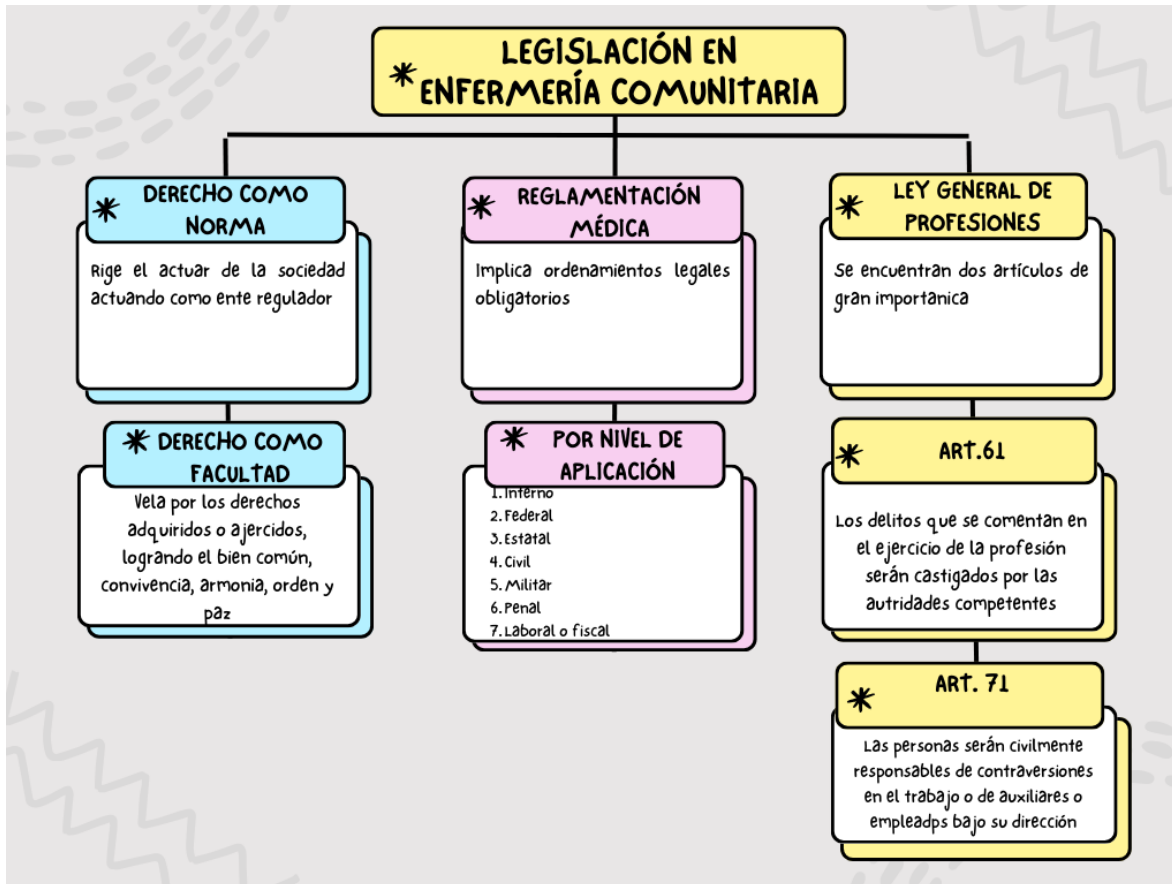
LEGISLACIÓN EN ENFERMERÍA COMUNITARIA

DERECHO COMO NORMA

Rige el actuar de la sociedad actuando como ente regulador

DERECHO COMO FACULTAD

Vela por los derechos adquiridos o ajercidos, logrando el bien común, convivencia, armonia, orden y paz

REGLAMENTACIÓN MÉDICA

Implica ordenamientos legales obligatorios

POR NIVEL DE APLICACIÓN

1. Interno
2. Federal
3. Estatal
4. Civil
5. Militar
6. Penal
7. Laboral o fiscal

LEY GENERAL DE PROFESIONES

Se encuentran dos artículos de gran importanica

ART.61

Los delitos que se comentan en el ejercicio de la profesión serán castigados por las autridades competentes

ART. 71

Las personas serán civilmente responsables de contraversiones en el trabajo o de auxiliares o empleadps bajo su dirección